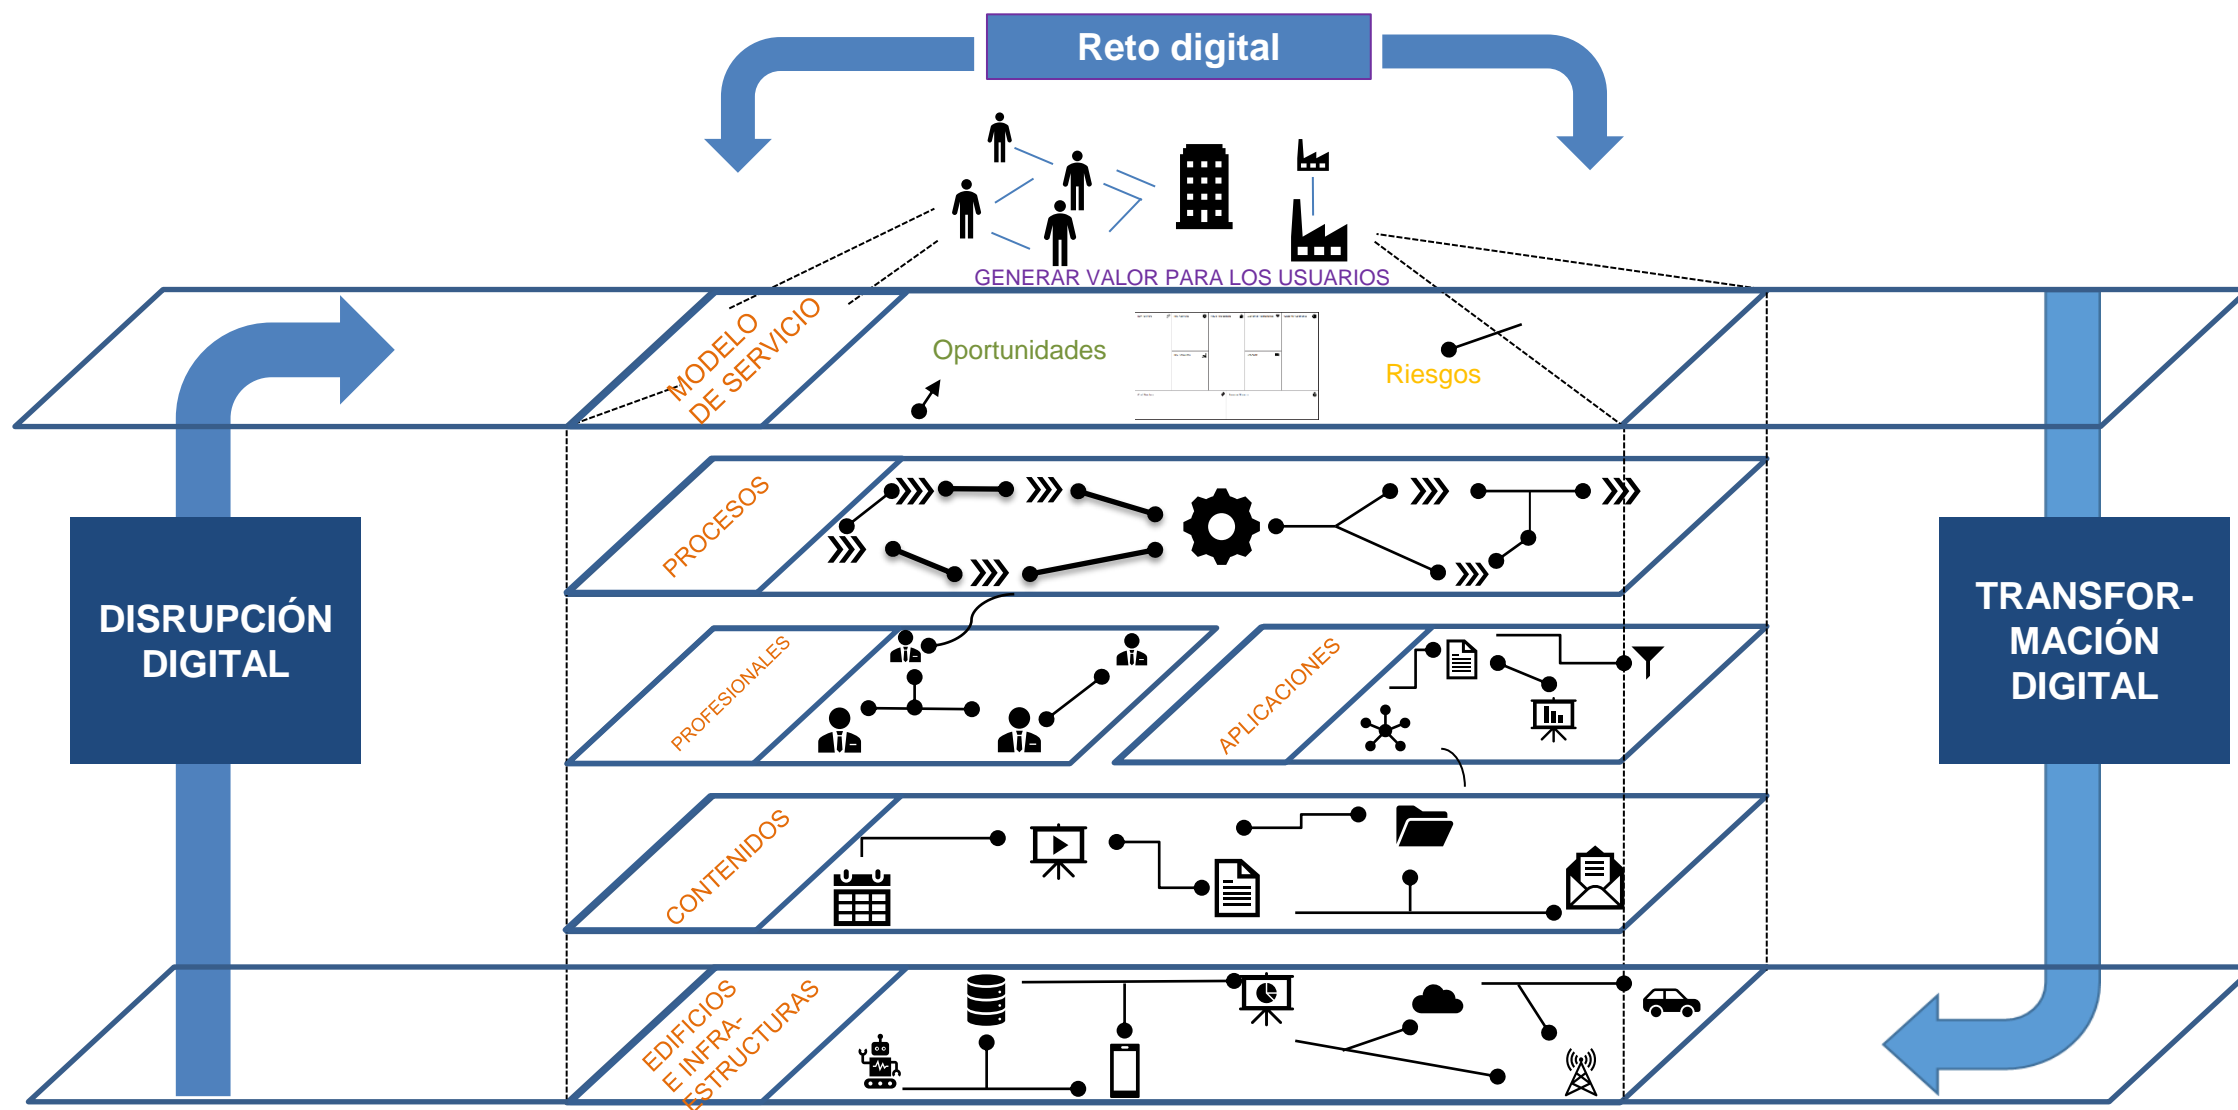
Reto digital

GENERAR VALOR PARA LOS USUARIOS

DISRUPCIÓN DIGITAL

TRANSFORMACIÓN DIGITAL

MODELO DE SERVICIO

Oportunidades

Riesgos

PROCESOS

PROFESIONALES

APLICACIONES

CONTENIDOS

EDIFICIOS E INFRAESTRUCTURAS